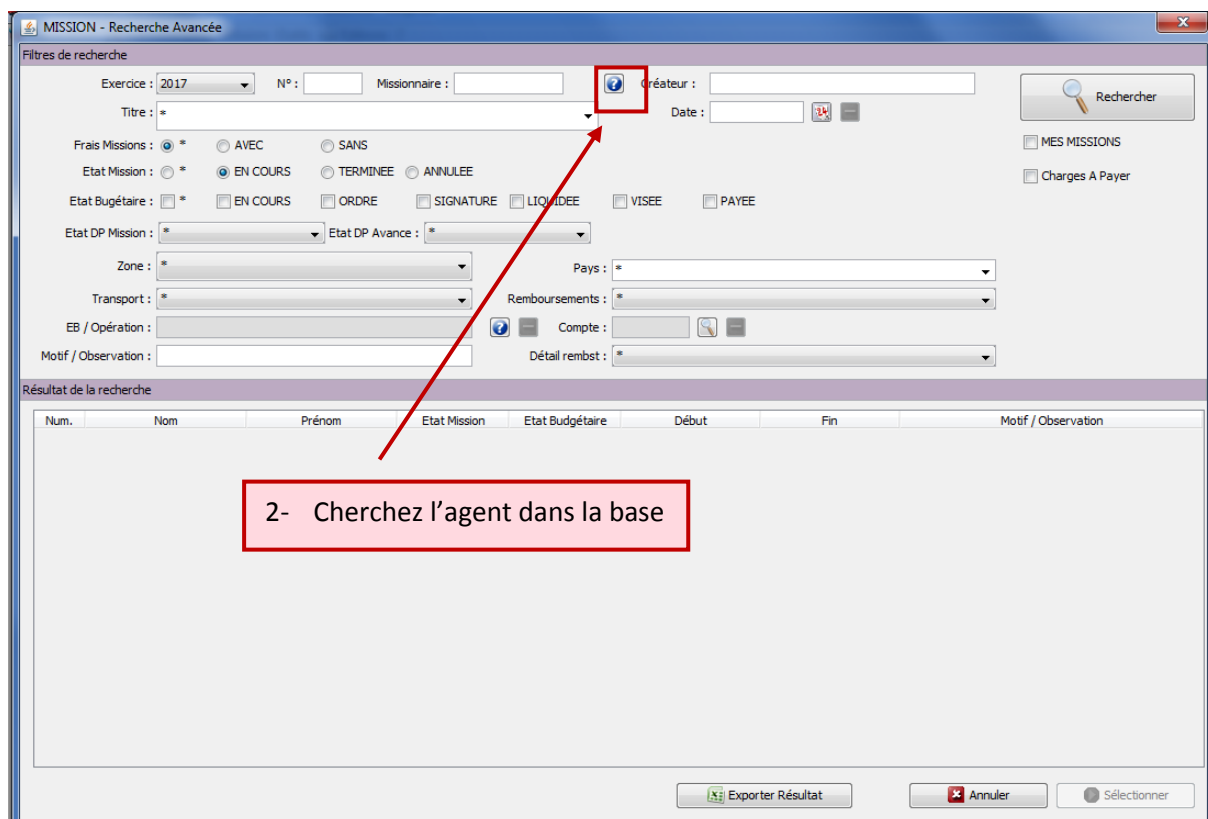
MISSION - Recherche Avancée

Filtres de recherche

Exercice : 2017 N° : Missionnaire : Créateur :

Rechercher

Titre : * Date :

Frais Missions : * AVEC SANS

MES MISSIONS

Etat Mission : * EN COURS TERMINEE ANNULEE

Charges A Payer

Etat Bugétaire : * EN COURS ORDRE SIGNATURE LIQUIDEE VISEE PAYEE

Etat DP Mission : * Etat DP Avance : *

Zone : * Pays : *

Transport : * Remboursements : *

EB / Opération : Compte :

Motif / Observation : Détail rembst : *

Résultat de la recherche

| Num. | Nom | Prénom | Etat Mission | Etat Budgétaire | Début | Fin | Motif / Observation |
|---|---|---|---|---|---|---|---|

2- Cherchez l'agent dans la base

Exporter Résultat Annuler Sélectionner